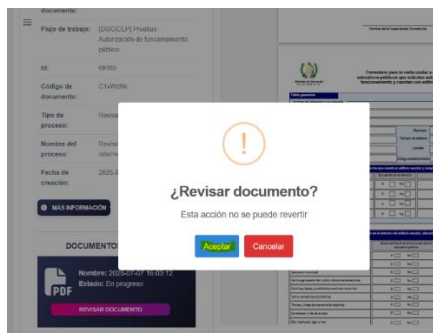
documento:

Flujo de trabajo: [DGC/CEP] Pruebas - Autorización de funcionamiento público

Id: 69165

Código de documento: C1xW2fkr

Tipo de proceso: Revisi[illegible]

Nombre del proceso: Revisi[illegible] inform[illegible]

Fecha de creación: 2025-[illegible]

MÁS INFORMACIÓN

DOCUMENTOS

PDF

Nombre: 2025-07-07 16:03:12
Estado: En progreso

REVISAR DOCUMENTO

!

¿Revisar documento?

Esta acción no se puede revertir

Aceptar Cancelar

Formulario para la visita ocular a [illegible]